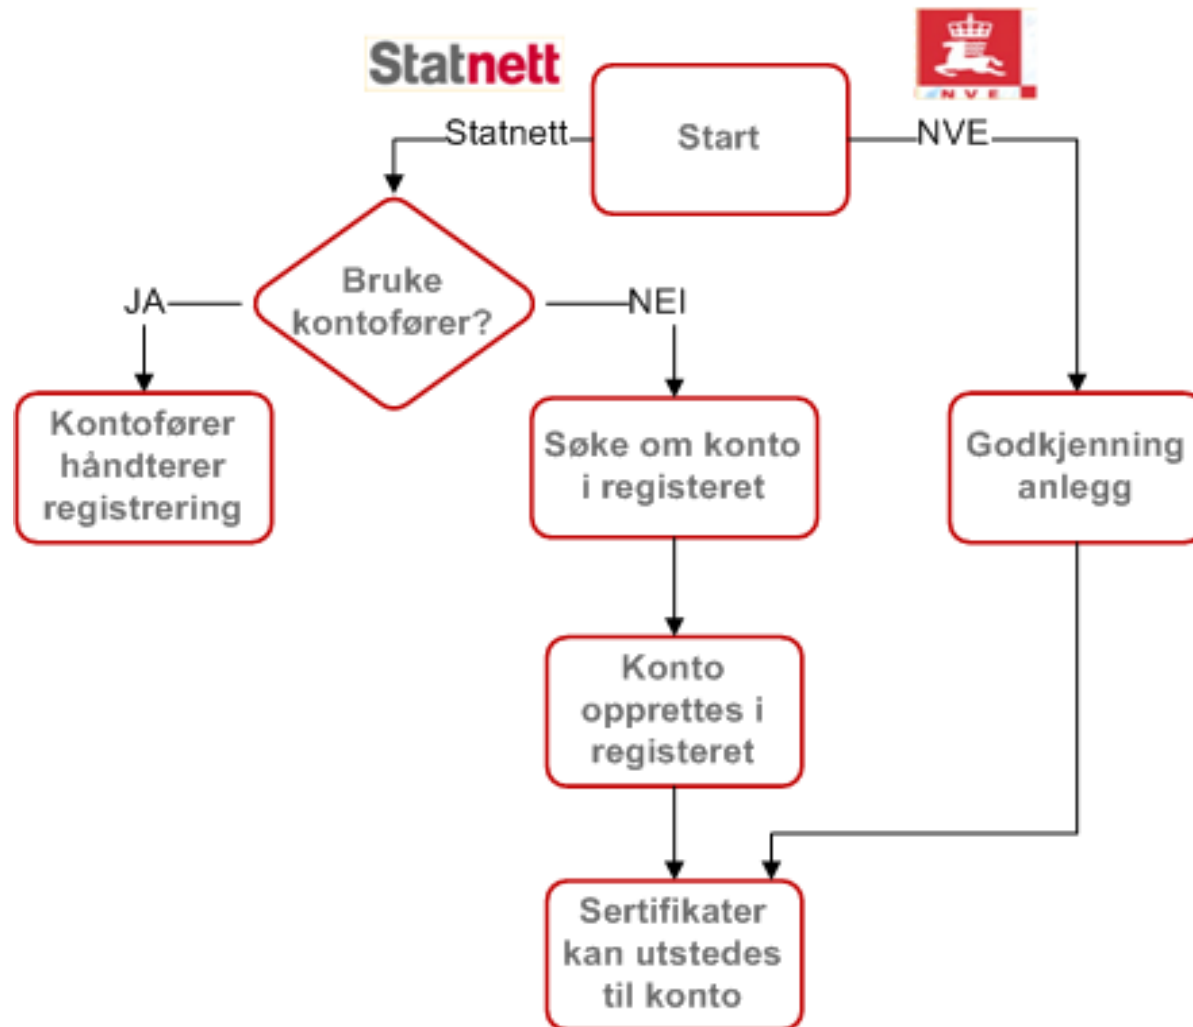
Statnett

NVE

Statnett

Start

NVE

Bruke kontofører?

JA

NEI

Kontofører håndterer registrering

Søke om konto i registeret

Godkjenning anlegg

Konto opprettes i registeret

Sertifikater kan utstedes til konto